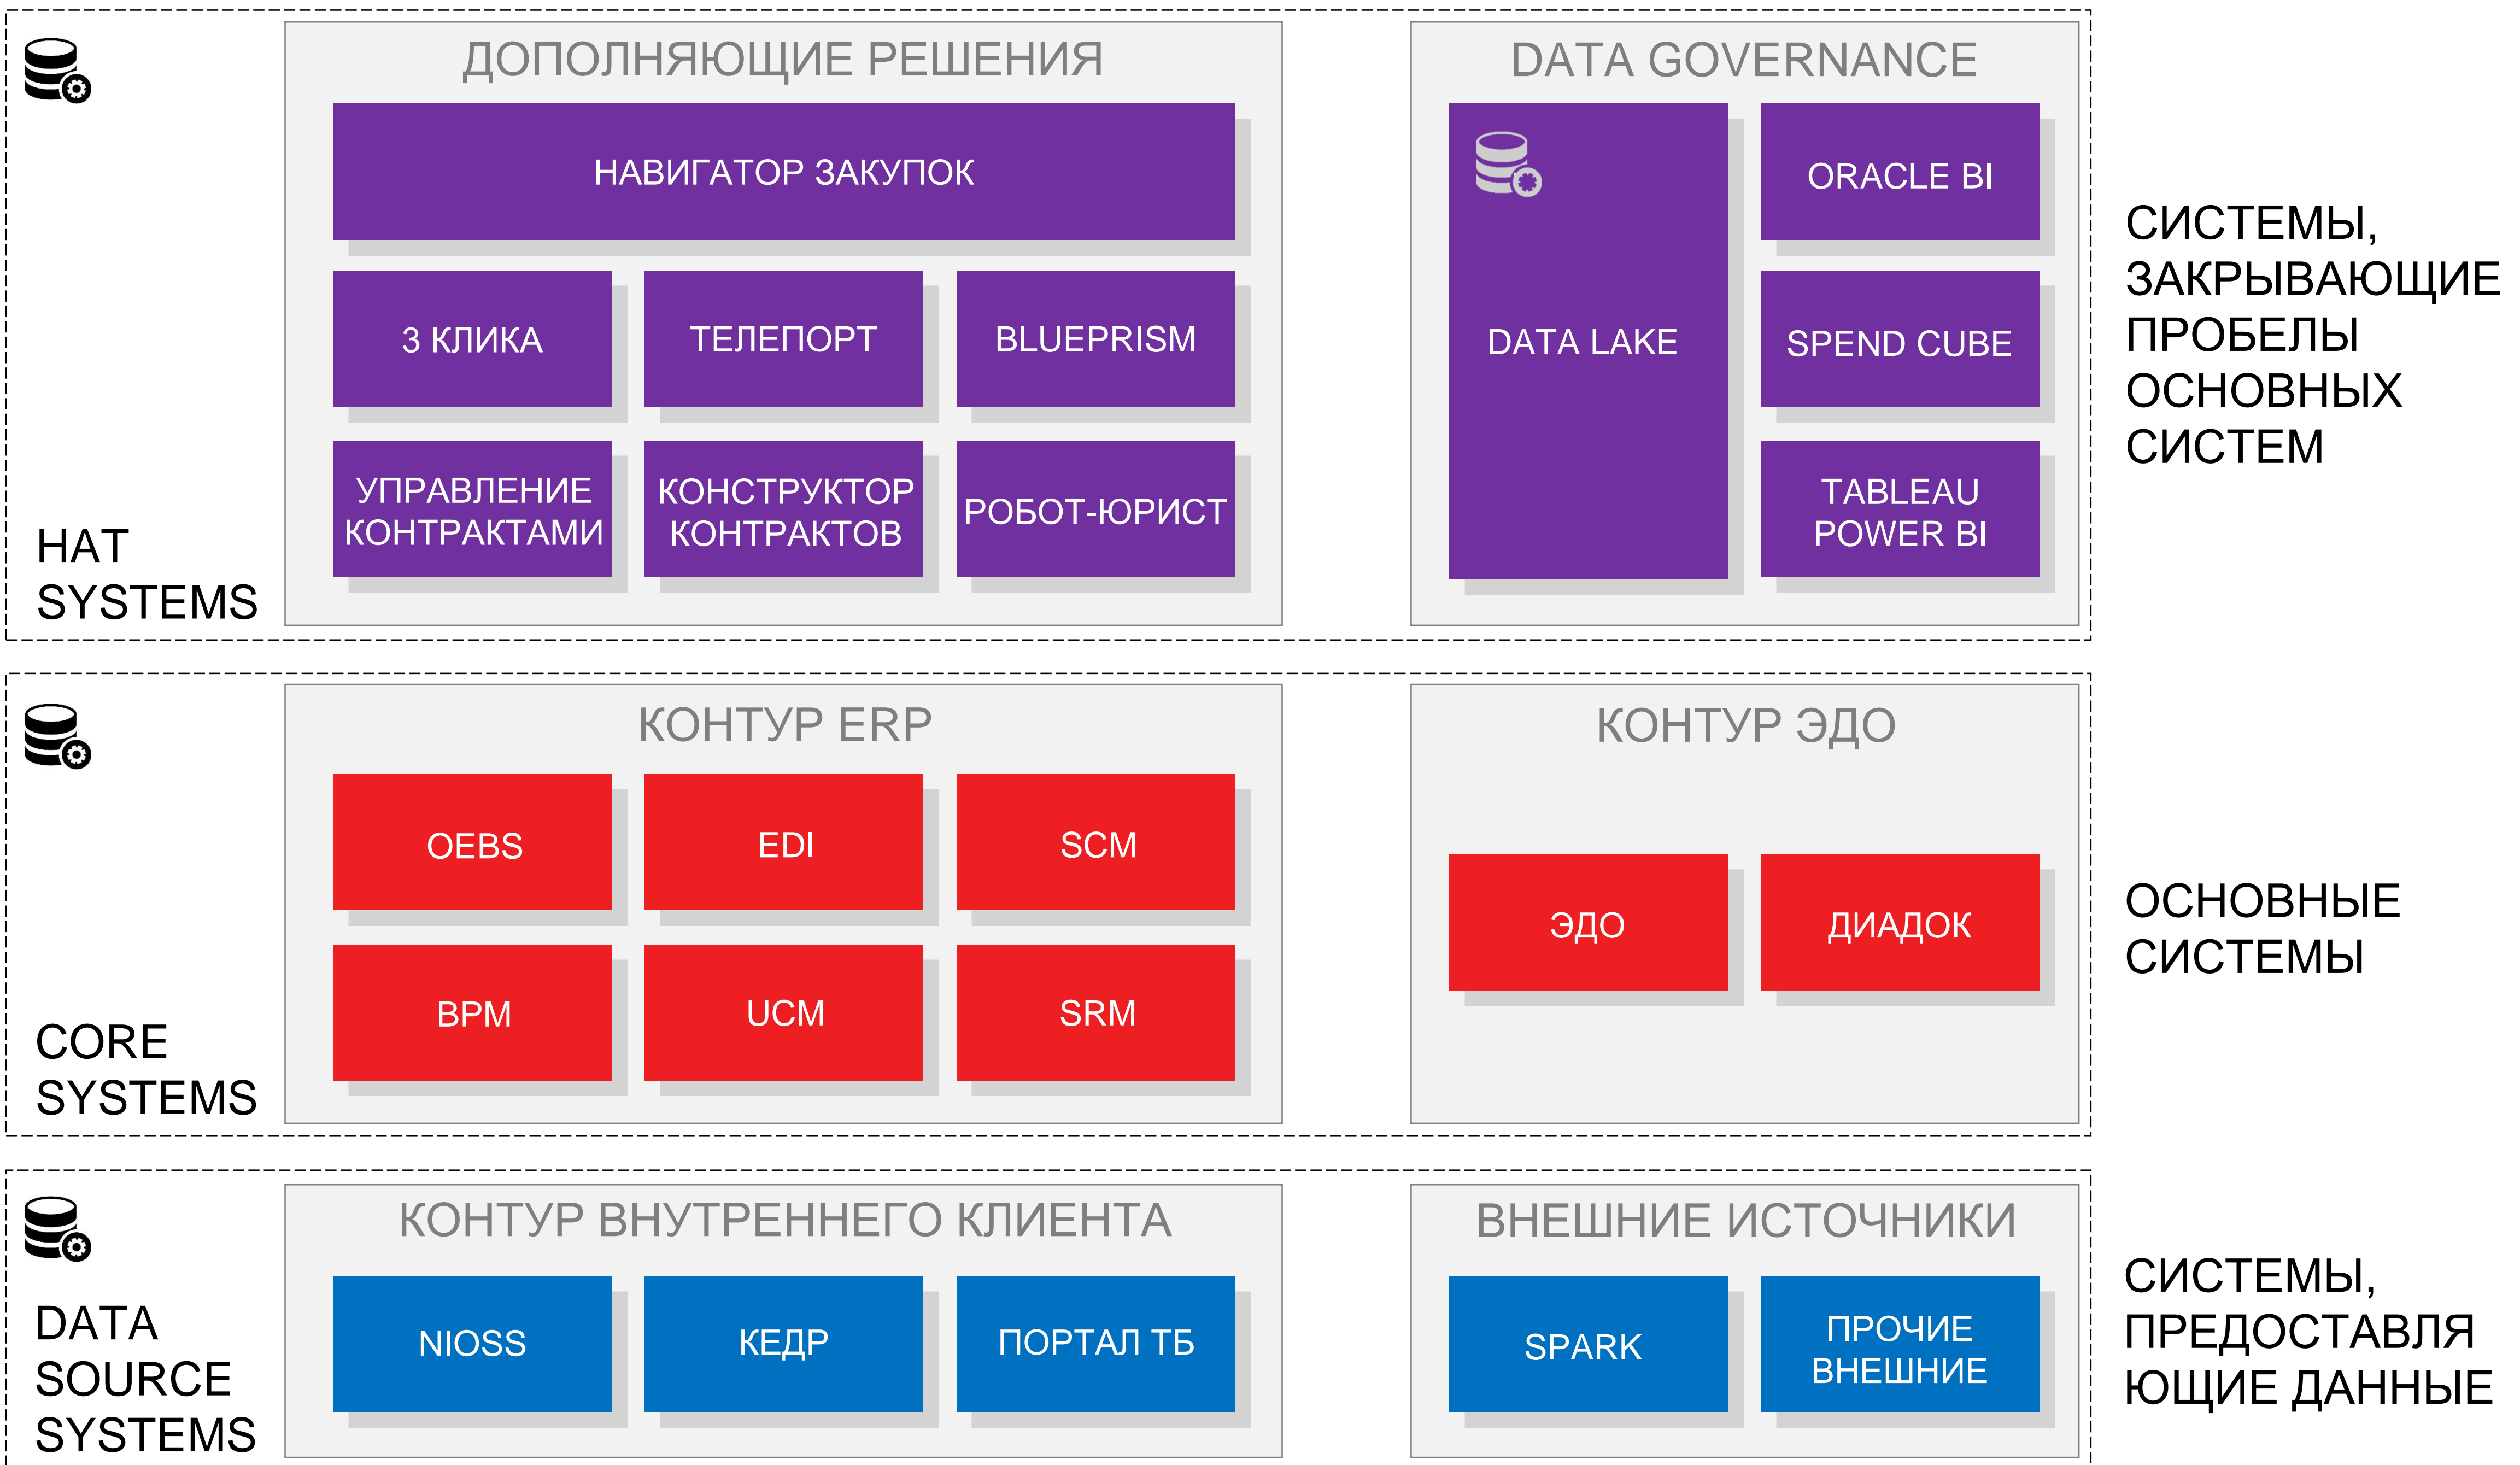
HAT SYSTEMS

ДОПОЛНЯЮЩИЕ РЕШЕНИЯ

НАВИГАТОР ЗАКУПОК

3 КЛИКА

ТЕЛЕПОРТ

BLUEPRISM

УПРАВЛЕНИЕ КОНТРАКТАМИ

КОНСТРУКТОР КОНТРАКТОВ

РОБОТ-ЮРИСТ

DATA GOVERNANCE

DATA LAKE

ORACLE BI

SPEND CUBE

TABLEAU POWER BI

СИСТЕМЫ, ЗАКРЫВАЮЩИЕ ПРОБЕЛЫ ОСНОВНЫХ СИСТЕМ

CORE SYSTEMS

КОНТУР ERP

OEBS

EDI

SCM

BPM

UCM

SRM

КОНТУР ЭДО

ЭДО

ДИАДОК

ОСНОВНЫЕ СИСТЕМЫ

DATA SOURCE SYSTEMS

КОНТУР ВНУТРЕННЕГО КЛИЕНТА

NIOSS

КЕДР

ПОРТАЛ ТБ

ВНЕШНИЕ ИСТОЧНИКИ

SPARK

ПРОЧИЕ ВНЕШНИЕ

СИСТЕМЫ, ПРЕДОСТАВЛЯ ЮЩИЕ ДАННЫЕ